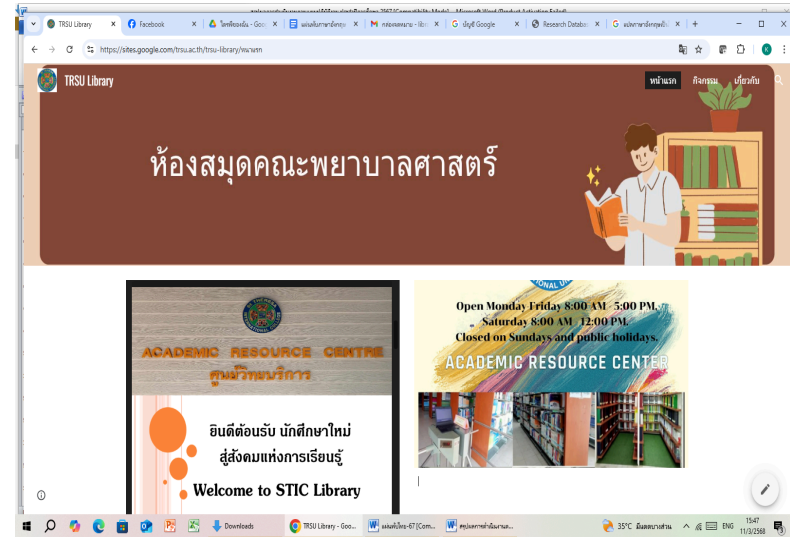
TRSU Library
Facebook
ไดรฟ์ของฉัน - Goo
แบบฟอร์มการลงทะ
กล่องจดหมาย - libr
บัญชี Google
Research Databa
แปลภาษาอังกฤษเป็น
https://sites.google.com/trsu.ac.th/trsu-library/หน้าแรก

TRSU Library
หน้าแรก
กิจกรรม
เกี่ยวกับ

ห้องสมุดคณะพยาบาลศาสตร์

ACADEMIC RESOURCE CENTRE
ศูนย์วิทยบริการ

ยินดีต้อนรับ นักศึกษาใหม่
สู่สังคมแห่งการเรียนรู้
Welcome to STIC Library

Open Monday Friday 8:00 AM - 5:00 PM.
Saturday 8:00 AM - 12:00 PM.
Closed on Sundays and public holidays.
ACADEMIC RESOURCE CENTER

Downloads
TRSU Library - Goo...
แผนพัฒนาฯ-67 [Com...
สรุปผลการดำเนินงาน...
35°C มีแดดบางส่วน
ENG
15:47
11/3/2568